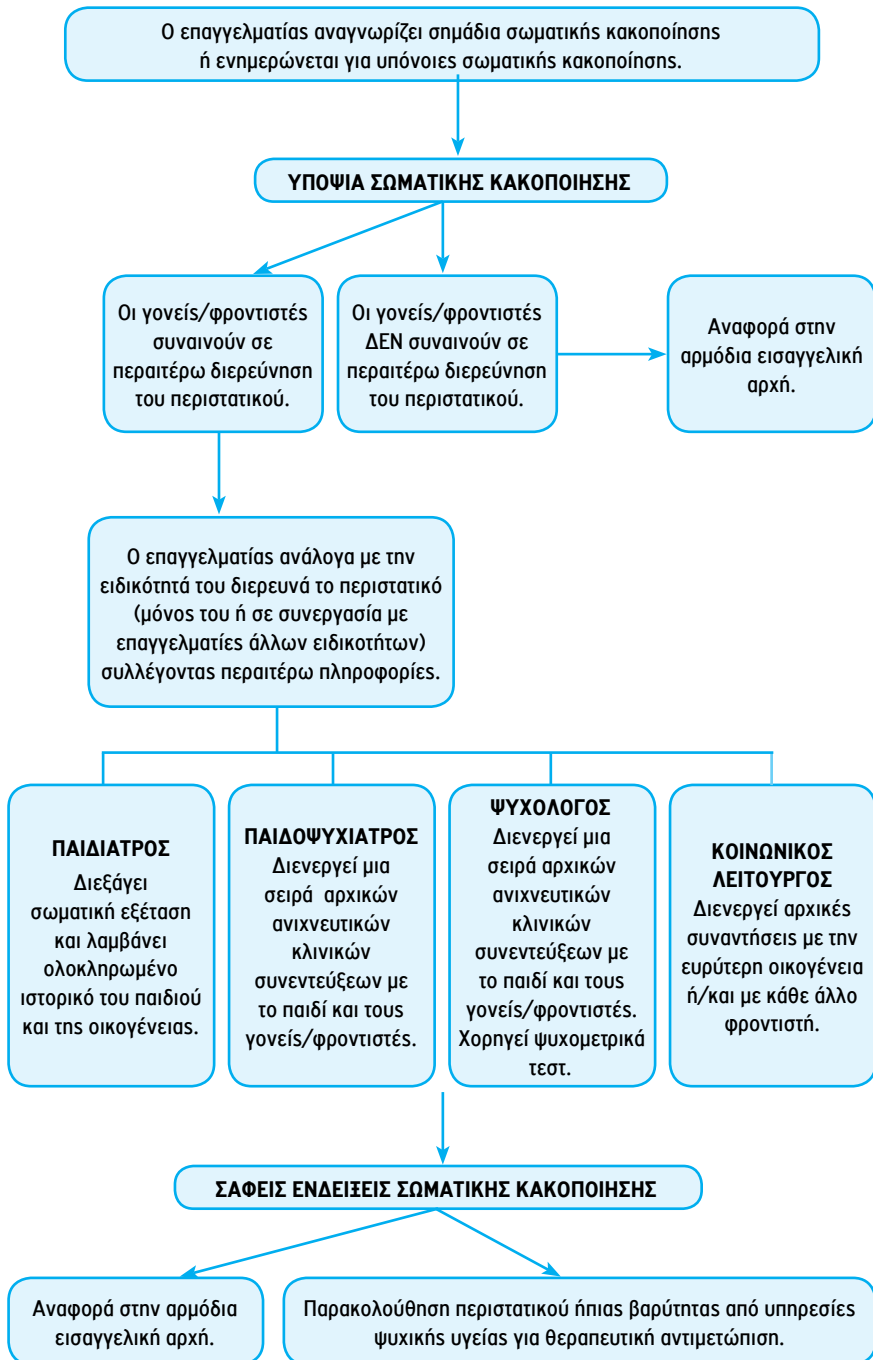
Ο επαγγελματίας αναγνωρίζει σημάδια σωματικής κακοποίησης ή ενημερώνεται για υπόνοιες σωματικής κακοποίησης.

ΥΠΟΨΙΑ ΣΩΜΑΤΙΚΗΣ ΚΑΚΟΠΟΙΗΣΗΣ

Οι γονείς/φροντιστές συναινούν σε περαιτέρω διερεύνηση του περιστατικού.

Οι γονείς/φροντιστές ΔΕΝ συναινούν σε περαιτέρω διερεύνηση του περιστατικού.

Αναφορά στην αρμόδια εισαγγελική αρχή.

Ο επαγγελματίας ανάλογα με την ειδικότητά του διερευνά το περιστατικό (μόνος του ή σε συνεργασία με επαγγελματίες άλλων ειδικοτήτων) συλλέγοντας περαιτέρω πληροφορίες.

ΠΑΙΔΙΑΤΡΟΣ
Διεξάγει σωματική εξέταση και λαμβάνει ολοκληρωμένο ιστορικό του παιδιού και της οικογένειας.

ΠΑΙΔΟΨΥΧΙΑΤΡΟΣ
Διενεργεί μια σειρά αρχικών ανιχνευτικών κλινικών συνεντεύξεων με το παιδί και τους γονείς/φροντιστές.

ΨΥΧΟΛΟΓΟΣ
Διενεργεί μια σειρά αρχικών ανιχνευτικών κλινικών συνεντεύξεων με το παιδί και τους γονείς/φροντιστές. Χορηγεί ψυχομετρικά τεστ.

ΚΟΙΝΩΝΙΚΟΣ ΛΕΙΤΟΥΡΓΟΣ
Διενεργεί αρχικές συναντήσεις με την ευρύτερη οικογένεια ή/και με κάθε άλλο φροντιστή.

ΣΑΦΕΙΣ ΕΝΔΕΙΞΕΙΣ ΣΩΜΑΤΙΚΗΣ ΚΑΚΟΠΟΙΗΣΗΣ

Αναφορά στην αρμόδια εισαγγελική αρχή.

Παρακολούθηση περιστατικού ήπιας βαρύτητας από υπηρεσίες ψυχικής υγείας για θεραπευτική αντιμετώπιση.